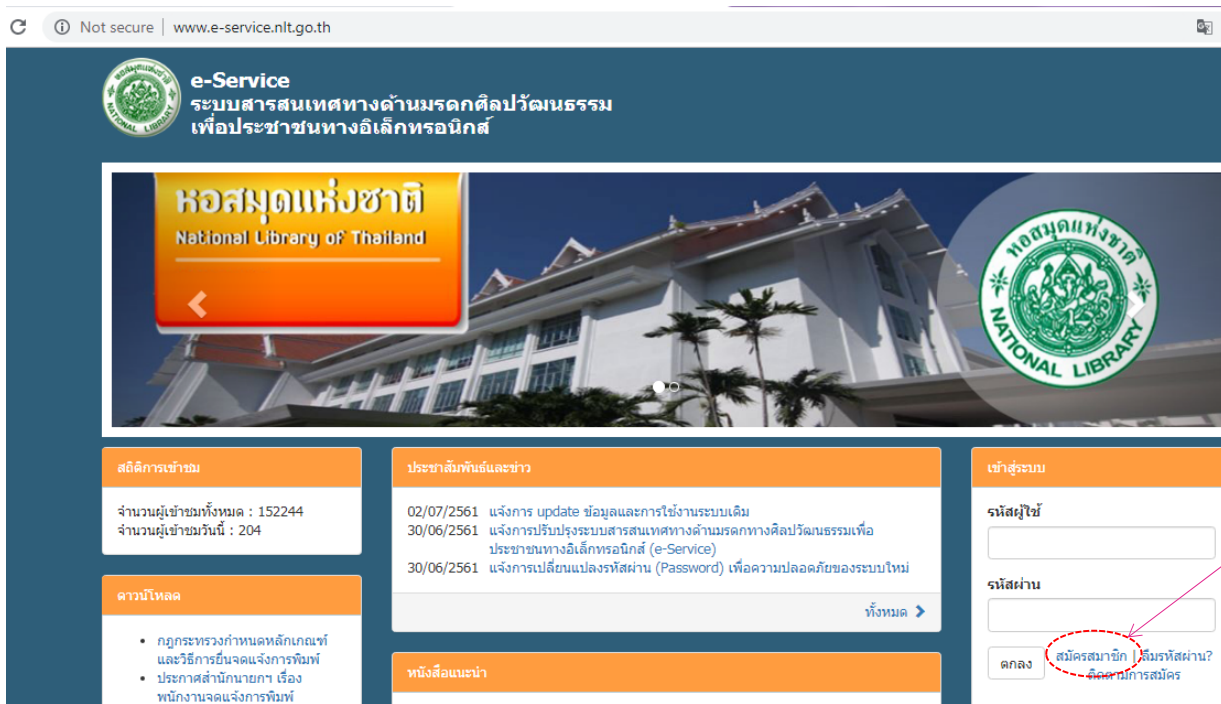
Not secure | www.e-service.nlt.go.th

e-Service
ระบบสารสนเทศทางด้านมรดกศิลปวัฒนธรรม
เพื่อประชาชนทางอิเล็กทรอนิกส์

หอสมุดแห่งชาติ
National Library of Thailand

หอสมุดแห่งชาติ
NATIONAL LIBRARY

สถิติการเข้าชม

จำนวนผู้เข้าชมทั้งหมด : 152244
จำนวนผู้เข้าชมวันนี้ : 204

ดาวน์โหลด

- กฎกระทรวงกำหนดหลักเกณฑ์และวิธีการยื่นจดแจ้งการพิมพ์
- ประกาศสำนักนายกฯ เรื่อง พนักงานจดแจ้งการพิมพ์

ประชาสัมพันธ์และข่าว

02/07/2561 แจ้งการ update ข้อมูลและการใช้งานระบบเดิม
30/06/2561 แจ้งการปรับปรุงระบบสารสนเทศทางด้านมรดกทางศิลปวัฒนธรรมเพื่อประชาชนทางอิเล็กทรอนิกส์ (e-Service)
30/06/2561 แจ้งการเปลี่ยนแปลงรหัสผ่าน (Password) เพื่อความปลอดภัยของระบบใหม่

ทั้งหมด

หนังสือแนะนำ

เข้าสู่ระบบ

รหัสผู้ใช้

รหัสผ่าน

ตกลง
สมัครสมาชิก | ลืมรหัสผ่าน?
ติดตามการสมัคร